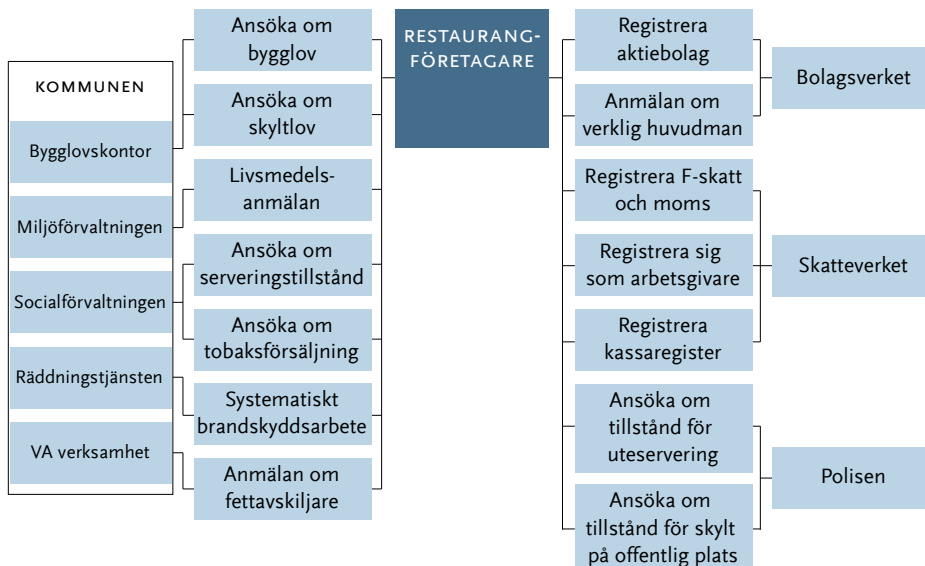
KOMMUNEN

Bygglovskontor

Miljöförvaltningen

Socialförvaltningen

Räddningstjänsten

VA verksamhet

Ansöka om bygglov

Ansöka om skyltlov

Livsmedelsanmälan

Ansöka om serveringstillstånd

Ansöka om tobaksförsäljning

Systematiskt brandskyddsarbete

Anmälan om fettavskiljare

RESTAURANGFÖRETAGARE

Registrera aktiebolag

Anmälan om verklig huvudman

Registrera F-skatt och moms

Registrera sig som arbetsgivare

Registrera kassaregister

Ansöka om tillstånd för uteservering

Ansöka om tillstånd för skylt på offentlig plats

Bolagsverket

Skatteverket

Polisen